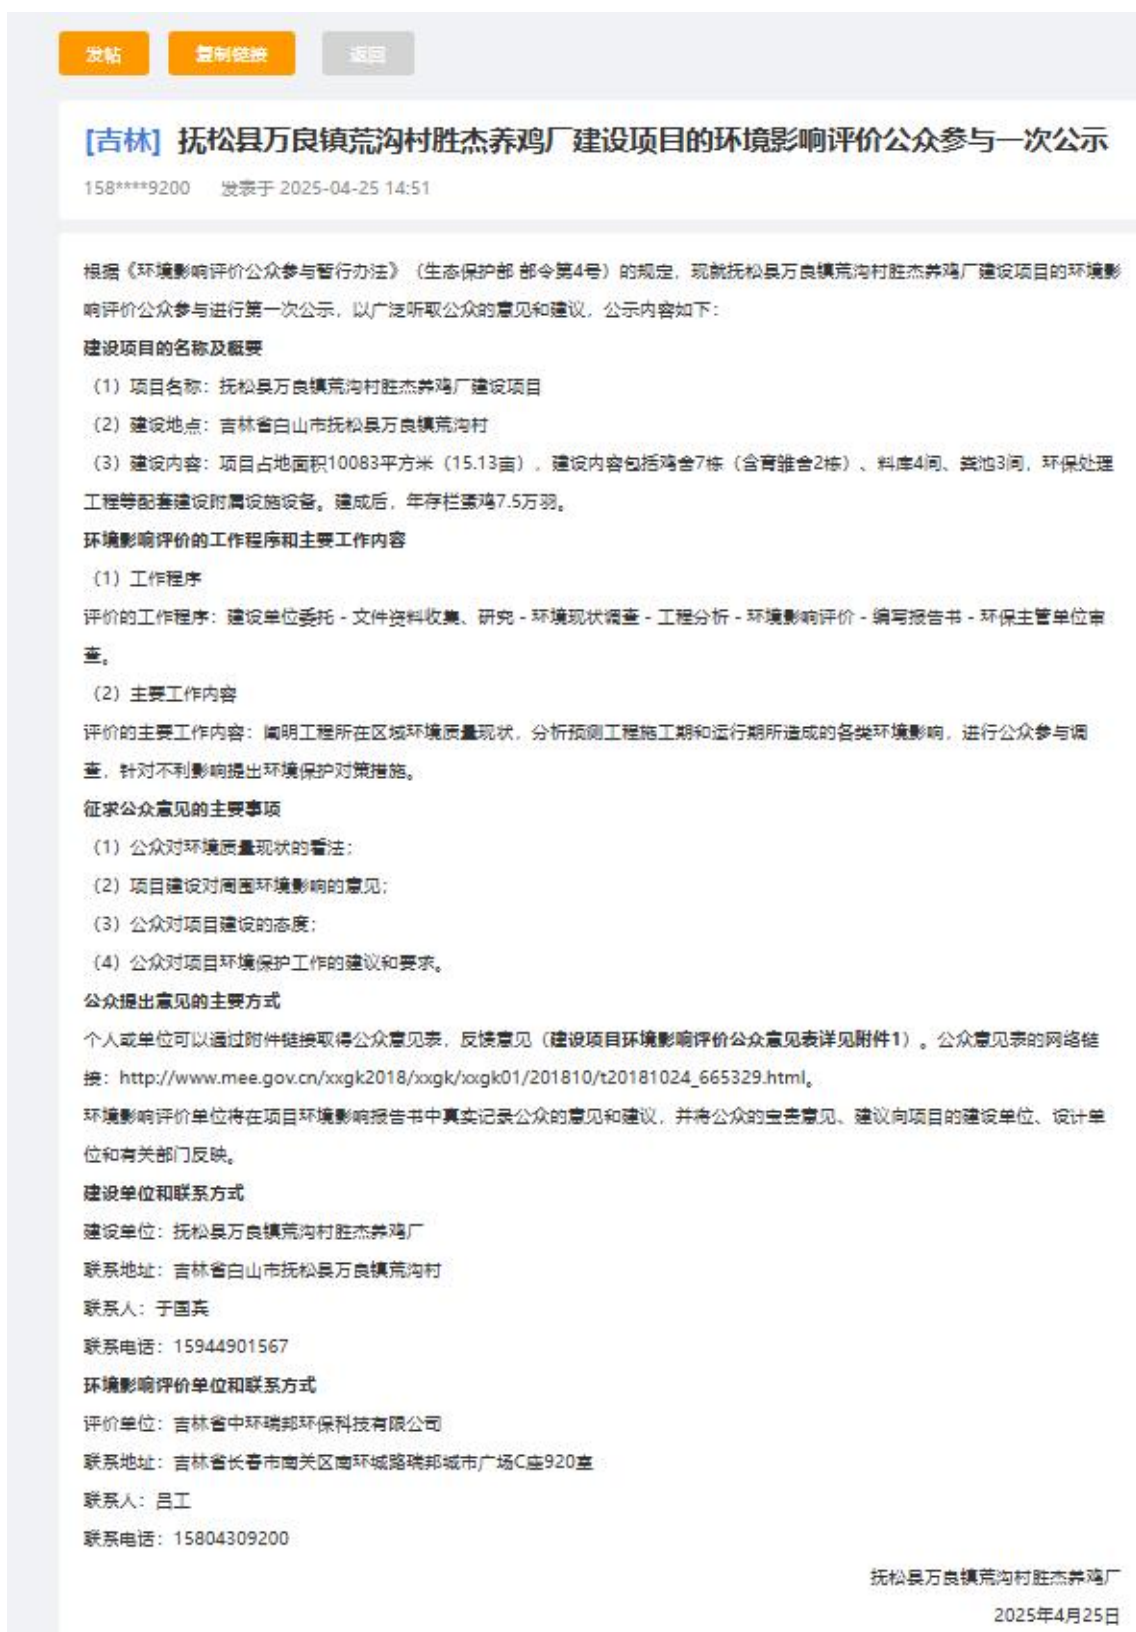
发帖 复制链接 返回

[吉林] 抚松县万良镇荒沟村胜杰养鸡厂建设项目的环境影响评价公众参与一次公示

158****9200 发表于 2025-04-25 14:51

根据《环境影响评价公众参与暂行办法》（生态保护部 部令第4号）的规定，现就抚松县万良镇荒沟村胜杰养鸡厂建设项目的环境影响评价公众参与进行第一次公示，以广泛听取公众的意见和建议，公示内容如下：

建设项目的名称及概要

（1）项目名称：抚松县万良镇荒沟村胜杰养鸡厂建设项目

（2）建设地点：吉林省白山市抚松县万良镇荒沟村

（3）建设内容：项目占地面积10083平方米（15.13亩），建设内容包括鸡舍7栋（含育雏舍2栋）、料库4间、粪池3间，环保处理工程等配套建设附属设施设备。建成后，年存栏蛋鸡7.5万羽。

环境影响评价的工作程序和主要工作内容

（1）工作程序

评价的工作程序：建设单位委托 - 文件资料收集、研究 - 环境现状调查 - 工程分析 - 环境影响评价 - 编写报告书 - 环保主管单位审查。

（2）主要工作内容

评价的主要工作内容：阐明工程所在区域环境质量现状，分析预测工程施工期和运行期所造成的各类环境影响，进行公众参与调查，针对不利影响提出环境保护对策措施。

征求公众意见的主要事项

（1）公众对环境质量现状的看法；

（2）项目建设对周围环境影响的意见；

（3）公众对项目建设的态度；

（4）公众对项目环境保护工作的建议和要求。

公众提出意见的主要方式

个人或单位可以通过附件链接取得公众意见表，反馈意见（建设项目环境影响评价公众意见表详见附件1）。公众意见表的网络链接：http://www.mee.gov.cn/xxgk2018/xxgk/xxgk01/201810/t20181024_665329.html。

环境影响评价单位将在项目环境影响报告书中真实记录公众的意见和建议，并将公众的宝贵意见、建议向项目的建设单位、设计单位和有关部门反映。

建设单位和联系方式

建设单位：抚松县万良镇荒沟村胜杰养鸡厂

联系地址：吉林省白山市抚松县万良镇荒沟村

联系人：于国宾

联系电话：15944901567

环境影响评价单位和联系方式

评价单位：吉林省中环瑞邦环保科技有限公司

联系地址：吉林省长春市南关区南环城路瑞邦城市广场C座920室

联系人：吕工

联系电话：15804309200

抚松县万良镇荒沟村胜杰养鸡厂

2025年4月25日